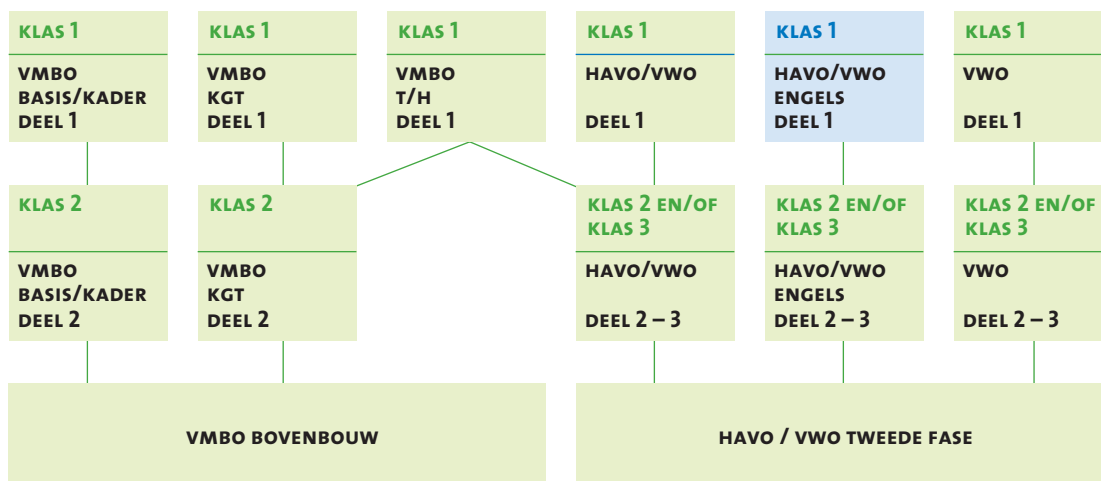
KLAS 1
VMBO BASIS/KADER DEEL 1

KLAS 1
VMBO KGT DEEL 1

KLAS 1
VMBO T/H DEEL 1

KLAS 1
HAVO/VWO DEEL 1

KLAS 1
HAVO/VWO ENGELS DEEL 1

KLAS 1
VWO DEEL 1

KLAS 2
VMBO BASIS/KADER DEEL 2

KLAS 2
VMBO KGT DEEL 2

KLAS 2 EN/OF KLAS 3
HAVO/VWO DEEL 2 – 3

KLAS 2 EN/OF KLAS 3
HAVO/VWO ENGELS DEEL 2 – 3

KLAS 2 EN/OF KLAS 3
VWO DEEL 2 – 3

VMBO BOVENBOUW

HAVO / VWO TWEEDE FASE